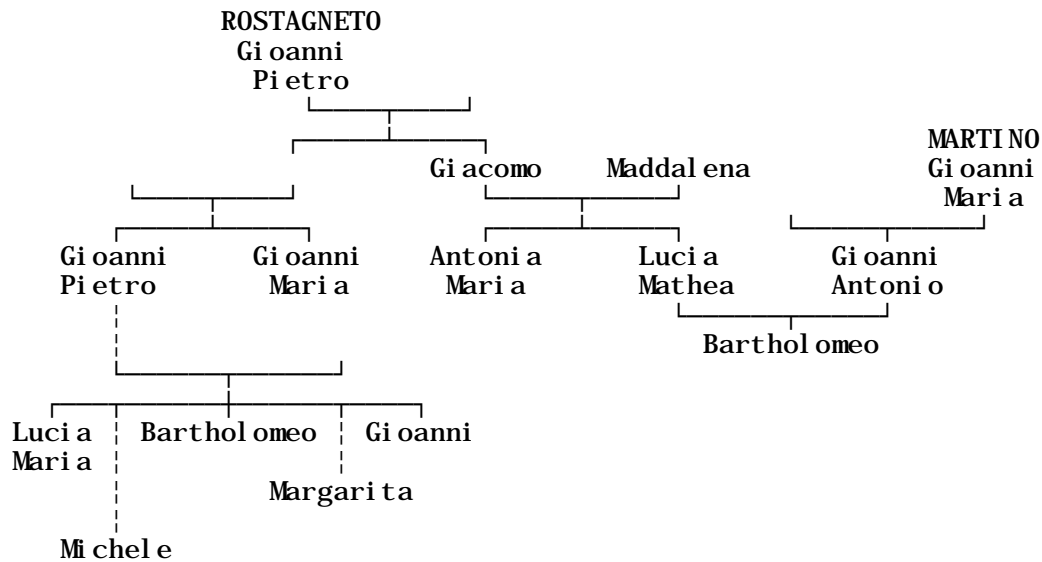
ROSTAGNETO
Gioanni
Pietro

Giacomo

Maddalena

MARTINO
Gioanni
Maria

Gioanni
Pietro

Gioanni
Maria

Antonia
Maria

Lucia
Mathea

Gioanni
Antonio

Bartholomeo

Lucia
Maria

Bartholomeo

Gioanni

Margarita

Michele